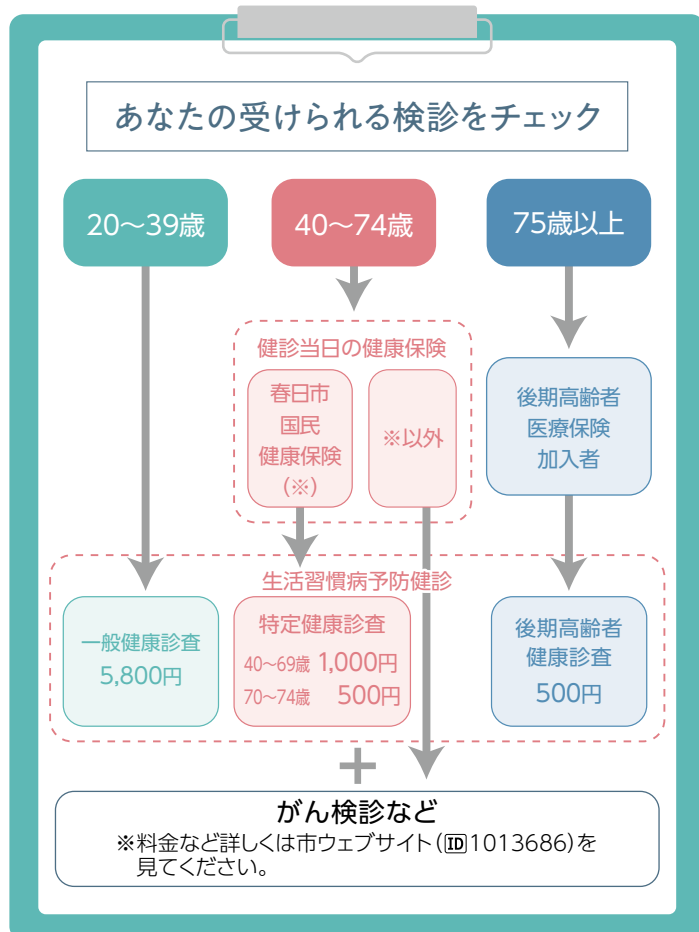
あなたの受けられる検診をチェック

20〜39歳

40〜74歳

75歳以上

健診当日の健康保険

春日市国民健康保険（※）

※以外

後期高齢者医療保険加入者

生活習慣病予防健診

一般健康診査
5,800円

特定健康診査
40〜69歳 1,000円
70〜74歳 500円

後期高齢者健康診査
500円

＋

がん検診など
※料金など詳しくは市ウェブサイト（ID 1013686）を見てください。